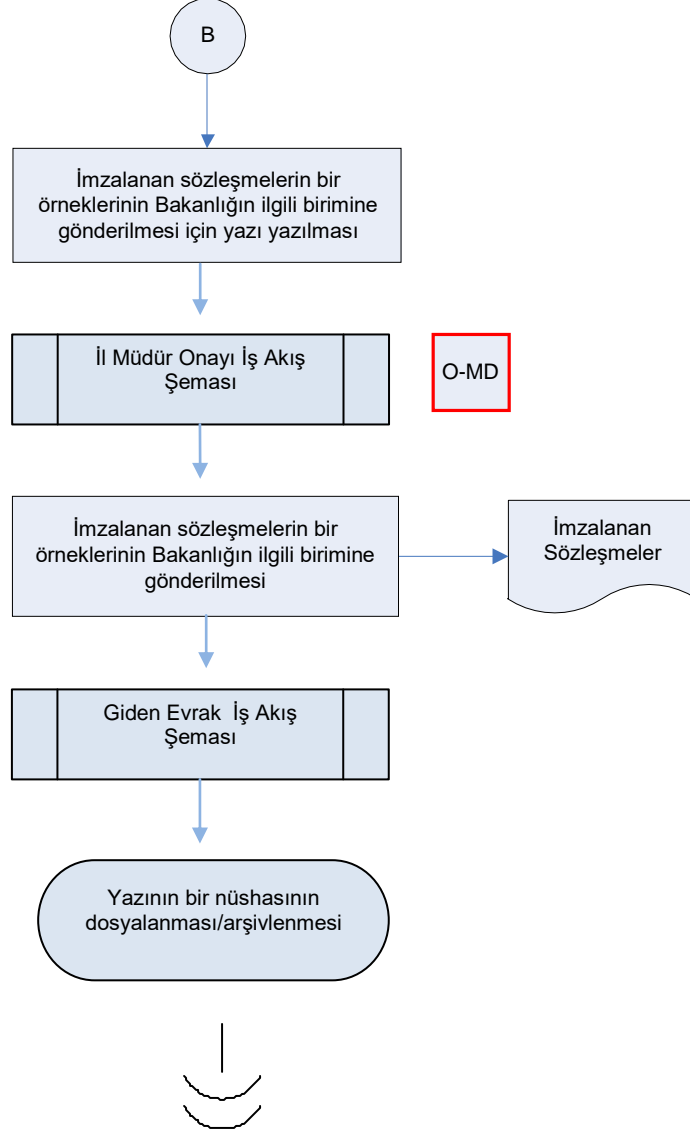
B

İmzalanan sözleşmelerin bir örneklerinin Bakanlığın ilgili birimine gönderilmesi için yazı yazılması

İl Müdür Onayı İş Akış Şeması

O-MD

İmzalanan sözleşmelerin bir örneklerinin Bakanlığın ilgili birimine gönderilmesi

İmzalanan Sözleşmeler

Giden Evrak İş Akış Şeması

Yazının bir nüshasının dosyalanması/arşivlenmesi